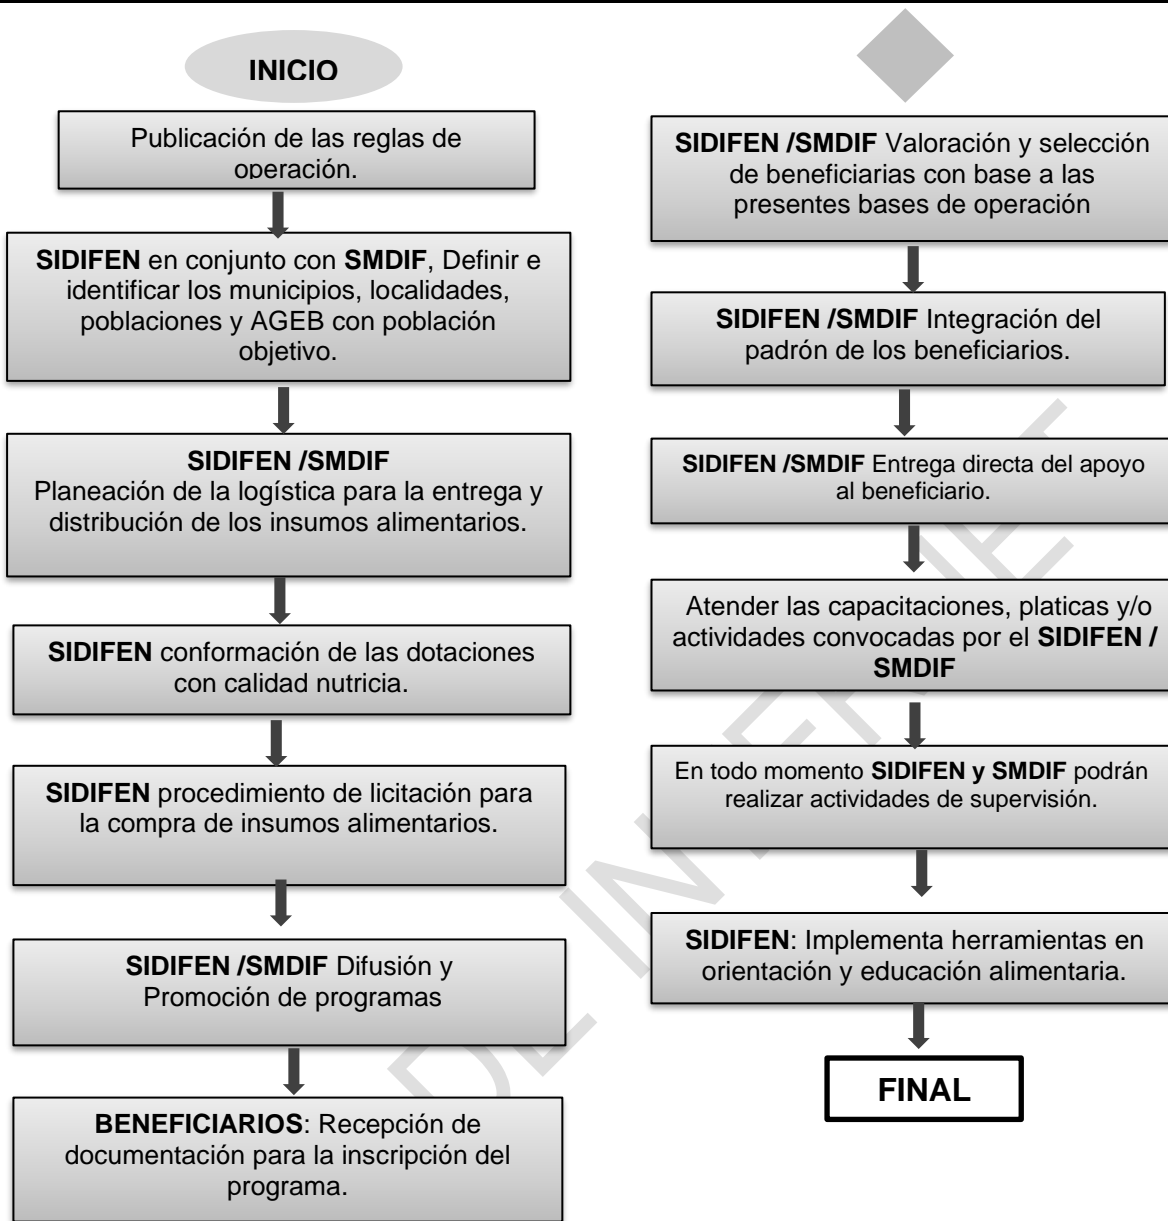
INICIO

Publicación de las reglas de operación.

**SIDIFEN** en conjunto con **SMDIF**, Definir e identificar los municipios, localidades, poblaciones y AGEB con población objetivo.

**SIDIFEN /SMDIF**
Planeación de la logística para la entrega y distribución de los insumos alimentarios.

**SIDIFEN** conformación de las dotaciones con calidad nutricia.

**SIDIFEN** procedimiento de licitación para la compra de insumos alimentarios.

**SIDIFEN /SMDIF** Difusión y Promoción de programas

**BENEFICIARIOS**: Recepción de documentación para la inscripción del programa.

**SIDIFEN /SMDIF** Valoración y selección de beneficiarias con base a las presentes bases de operación

**SIDIFEN /SMDIF** Integración del padrón de los beneficiarios.

**SIDIFEN /SMDIF** Entrega directa del apoyo al beneficiario.

Atender las capacitaciones, platicas y/o actividades convocadas por el **SIDIFEN / SMDIF**

En todo momento **SIDIFEN y SMDIF** podrán realizar actividades de supervisión.

**SIDIFEN**: Implementa herramientas en orientación y educación alimentaria.

FINAL